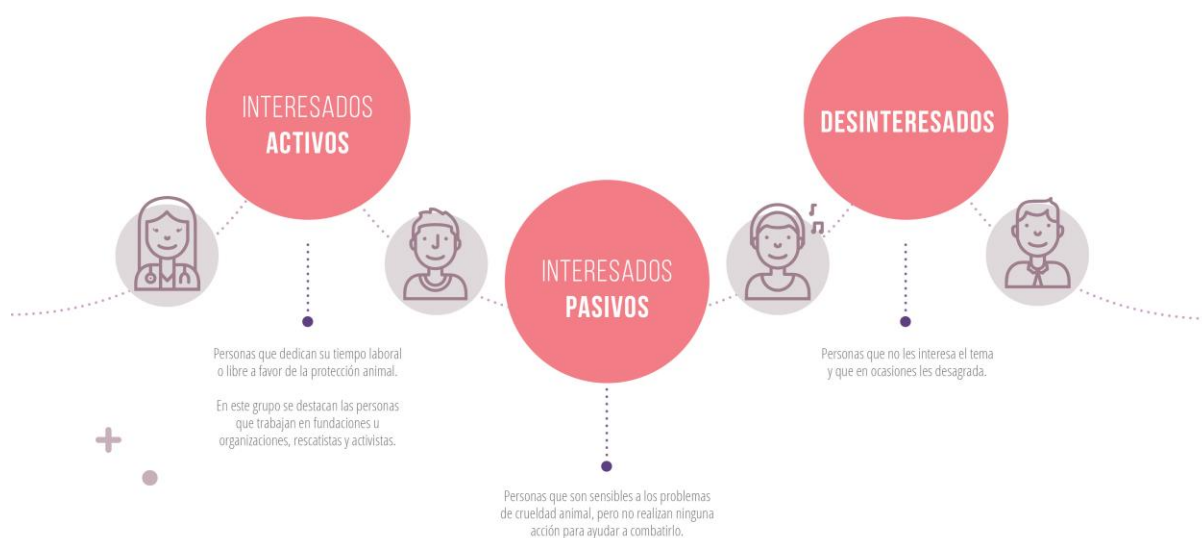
INTERESADOS
ACTIVOS

Personas que dedican su tiempo laboral o libre a favor de la protección animal.

En este grupo se destacan las personas que trabajan en fundaciones u organizaciones, rescatistas y activistas.

INTERESADOS
PASIVOS

Personas que son sensibles a los problemas de crueldad animal, pero no realizan ninguna acción para ayudar a combatirlo.

DESINTERESADOS

Personas que no les interesa el tema y que en ocasiones les desagrada.